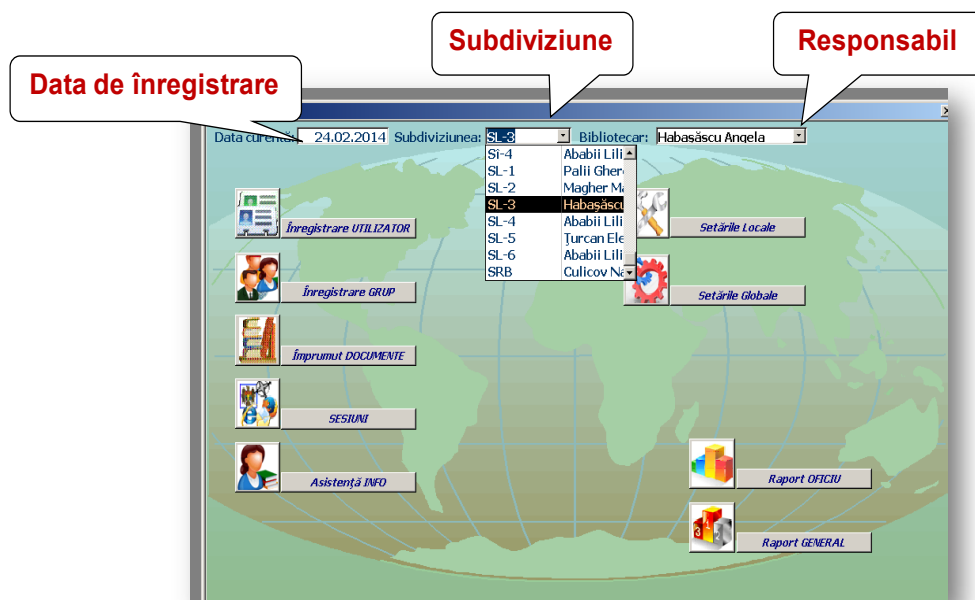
Subdiviziune

Responsabil

Data de înregistrare

Data curentă: 24.02.2014 Subdiviziunea: SL-3 Bibliotecar: Habașăscu Angela

| | |
|---|---|
| Si-4 | Ababii Lili |
| SL-1 | Palii Ghero |
| SL-2 | Magher Ma |
| SL-3 | Habașăscu |
| SL-4 | Ababii Lili |
| SL-5 | Țurcan Ele |
| SL-6 | Ababii Lili |
| SRB | Culicov Na |

Înregistrare UTILIZATOR

Înregistrare GRUP

Împrumut DOCUMENTE

SESIUNI

Asistență INFO

Setările Locale

Setările Globale

Raport OFICIU

Raport GENERAL